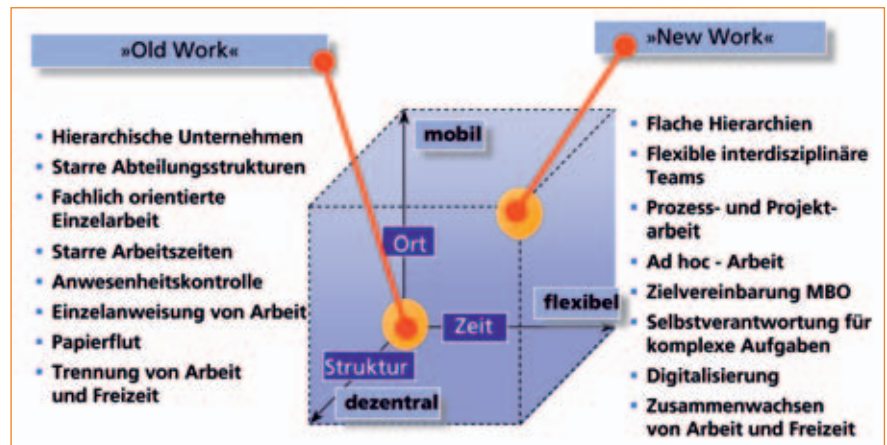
»Old Work«

»New Work«

- Hierarchische Unternehmen
- Starre Abteilungsstrukturen
- Fachlich orientierte Einzelarbeit
- Starre Arbeitszeiten
- Anwesenheitskontrolle
- Einzelanweisung von Arbeit
- Papierflut
- Trennung von Arbeit und Freizeit

mobil

Ort

Zeit

flexibel

Struktur

dezentral

- Flache Hierarchien
- Flexible interdisziplinäre Teams
- Prozess- und Projektarbeit
- Ad hoc - Arbeit
- Zielvereinbarung MBO
- Selbstverantwortung für komplexe Aufgaben
- Digitalisierung
- Zusammenwachsen von Arbeit und Freizeit